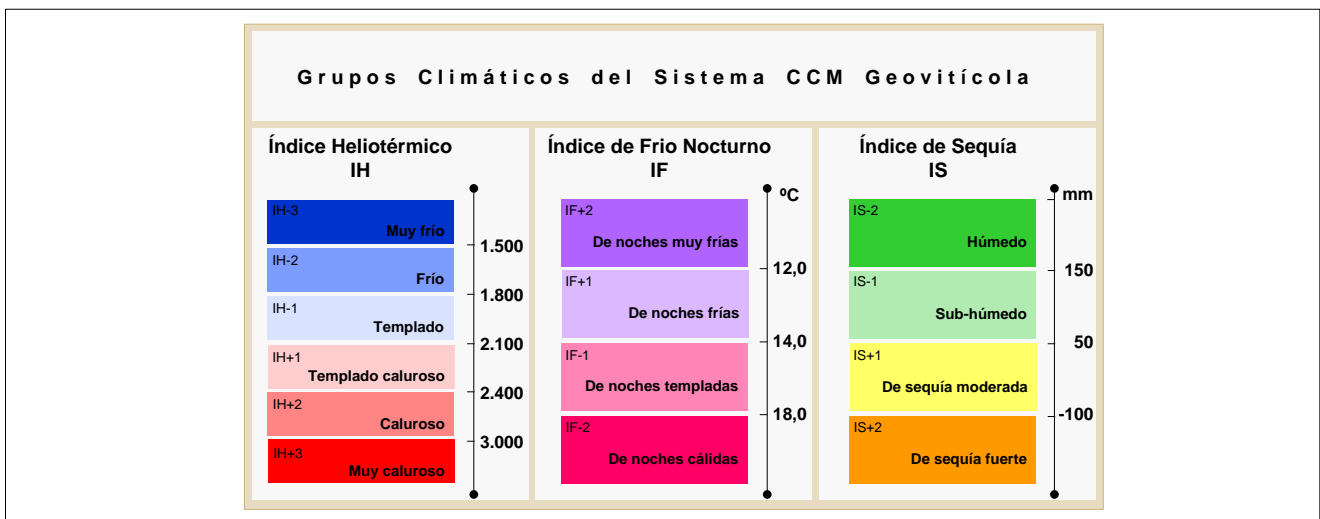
Grupos Climáticos del Sistema CCM Geovitícola

Índice Heliotérmico
IH

IH-3
Muy frío

1.500

IH-2
Frío

1.800

IH-1
Templado

2.100

IH+1
Templado caluroso

2.400

IH+2
Caluroso

3.000

IH+3
Muy caluroso

Índice de Frio Nocturno
IF

ºC

IF+2
De noches muy frías

12,0

IF+1
De noches frías

14,0

IF-1
De noches templadas

18,0

IF-2
De noches cálidas

Índice de Sequía
IS

mm

IS-2
Húmedo

150

IS-1
Sub-húmedo

50

IS+1
De sequía moderada

-100

IS+2
De sequía fuerte